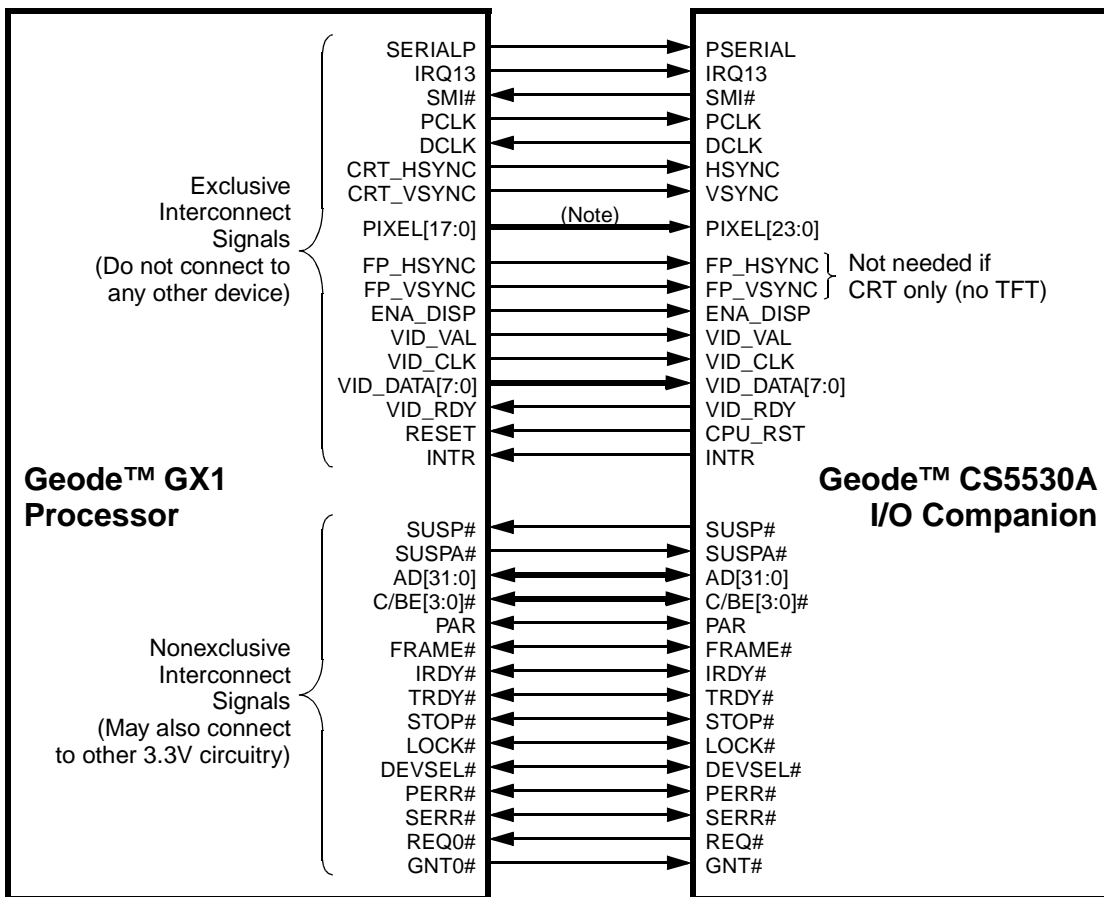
Exclusive Interconnect Signals (Do not connect to any other device)

SERIALP
IRQ13
SMI#
PCLK
DCLK
CRT_HSYNC
CRT_VSYNC
PIXEL[17:0]
FP_HSYNC
FP_VSYNC
ENA_DISP
VID_VAL
VID_CLK
VID_DATA[7:0]
VID_RDY
RESET
INTR

(Note)

PSERIAL
IRQ13
SMI#
PCLK
DCLK
HSYNC
VSYNC
PIXEL[23:0]
FP_HSYNC
FP_VSYNC
ENA_DISP
VID_VAL
VID_CLK
VID_DATA[7:0]
VID_RDY
CPU_RST
INTR

Not needed if CRT only (no TFT)

Geode™ GX1 Processor

Geode™ CS5530A I/O Companion

Nonexclusive Interconnect Signals (May also connect to other 3.3V circuitry)

SUSP#
SUSPA#
AD[31:0]
C/BE[3:0]#
PAR
FRAME#
IRDY#
TRDY#
STOP#
LOCK#
DEVSEL#
PERR#
SERR#
REQ0#
GNT0#

SUSP#
SUSPA#
AD[31:0]
C/BE[3:0]#
PAR
FRAME#
IRDY#
TRDY#
STOP#
LOCK#
DEVSEL#
PERR#
SERR#
REQ#
GNT#